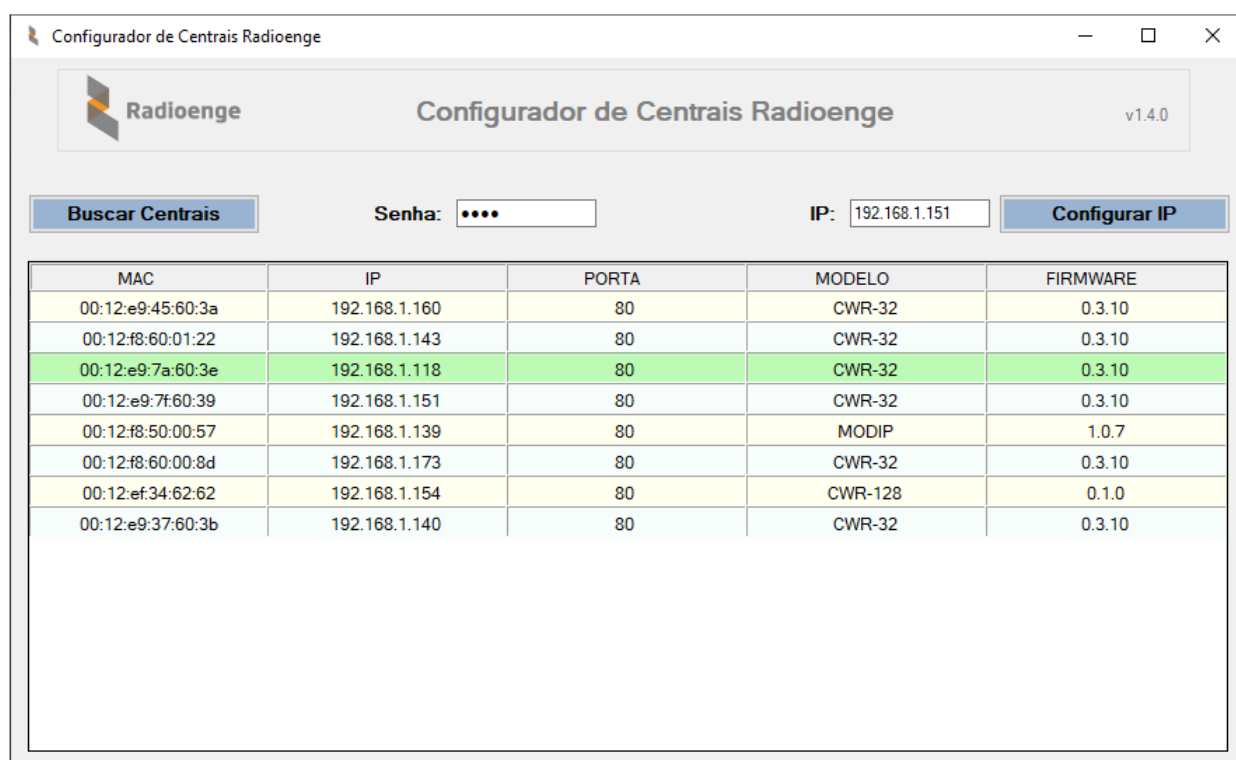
Configurador de Centrais Radioenge

Radioenge

Configurador de Centrais Radioenge

v1.4.0

Buscar Centrais

Senha: ••••

IP: 192.168.1.151

Configurar IP

| MAC | IP | PORTA | MODELO | FIRMWARE |
|---|---|---|---|---|
| 00:12:e9:45:60:3a | 192.168.1.160 | 80 | CWR-32 | 0.3.10 |
| 00:12:f8:60:01:22 | 192.168.1.143 | 80 | CWR-32 | 0.3.10 |
| 00:12:e9:7a:60:3e | 192.168.1.118 | 80 | CWR-32 | 0.3.10 |
| 00:12:e9:7f:60:39 | 192.168.1.151 | 80 | CWR-32 | 0.3.10 |
| 00:12:f8:50:00:57 | 192.168.1.139 | 80 | MODIP | 1.0.7 |
| 00:12:f8:60:00:8d | 192.168.1.173 | 80 | CWR-32 | 0.3.10 |
| 00:12:ef:34:62:62 | 192.168.1.154 | 80 | CWR-128 | 0.1.0 |
| 00:12:e9:37:60:3b | 192.168.1.140 | 80 | CWR-32 | 0.3.10 |